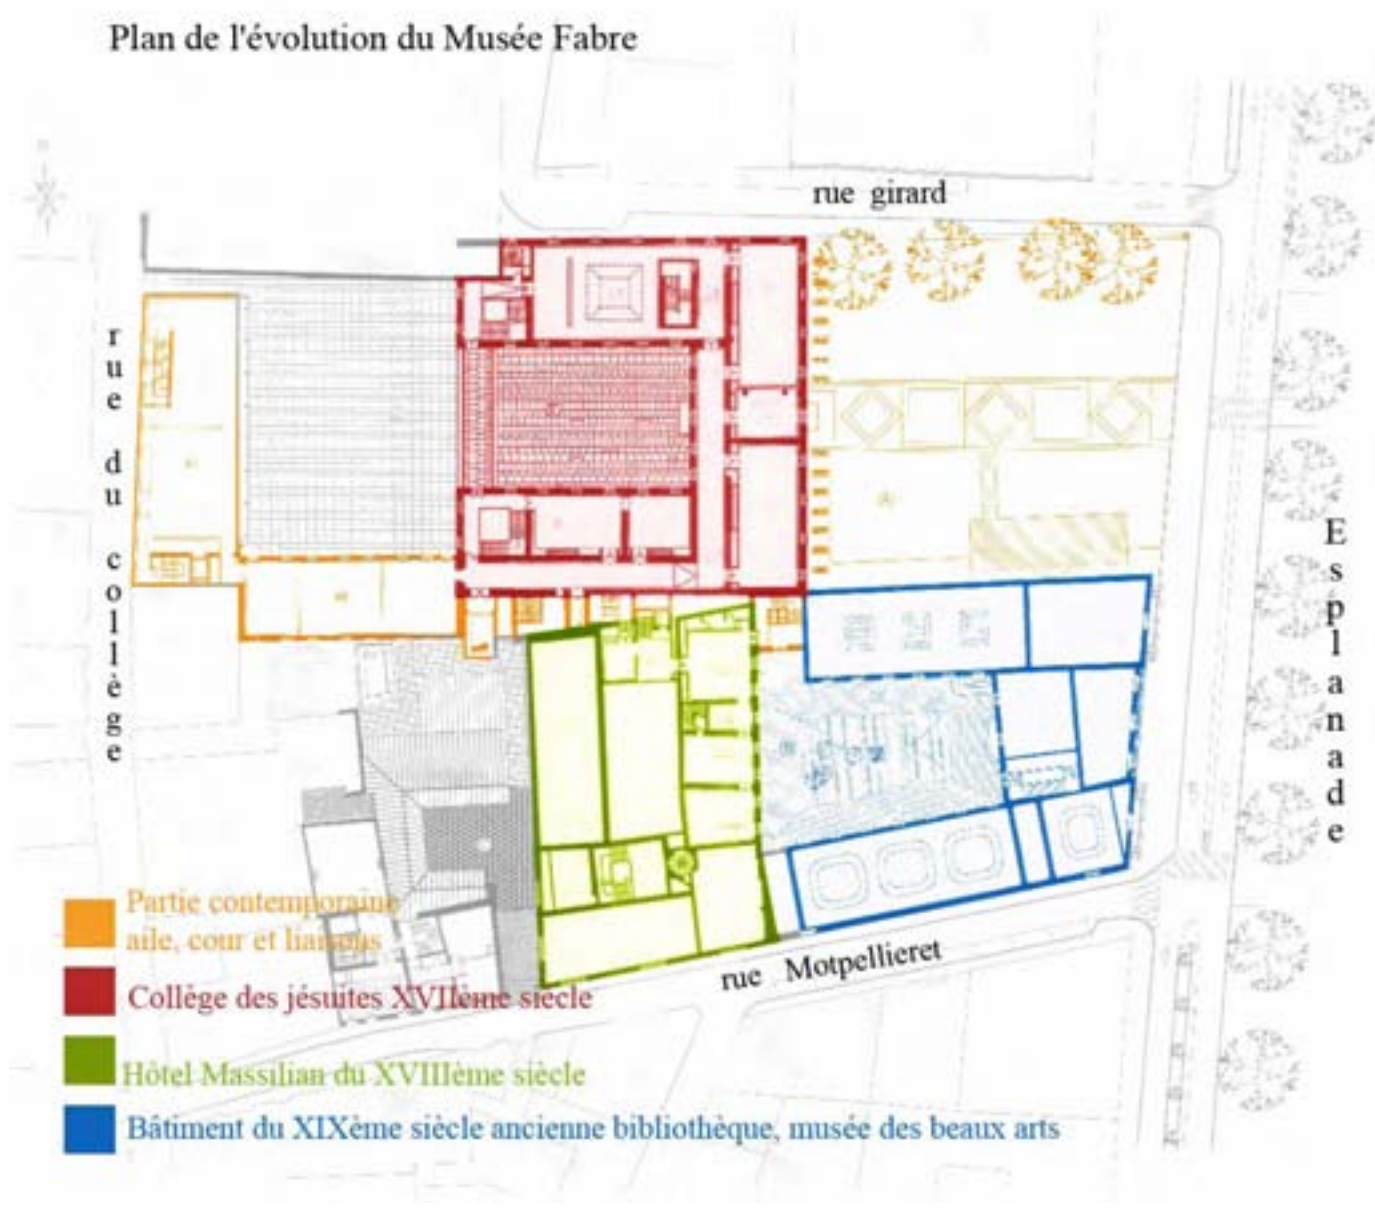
Plan de l'évolution du Musée Fabre

rue girard

rue du collège

Esplanade

rue Motpellieret

Partie contemporaine aile, cour et liaisons

Collège des jésuites XVIIème siècle

Hôtel Massilian du XVIIIème siècle

Bâtiment du XIXème siècle ancienne bibliothèque, musée des beaux arts